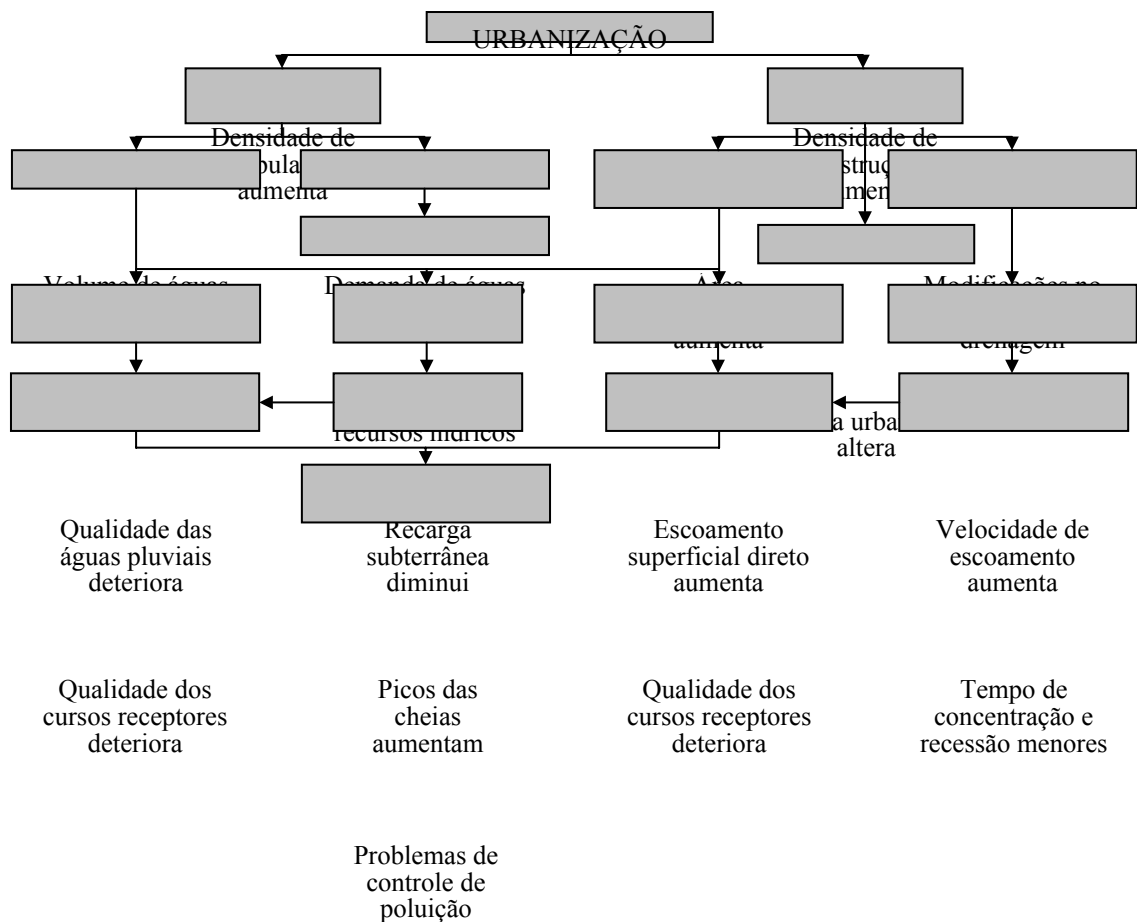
URBANIZAÇÃO

Densidade de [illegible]pula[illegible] aumenta

Densidade de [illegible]struç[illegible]men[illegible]

Volume de águas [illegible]

Demanda de águas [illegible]

Área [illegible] aumenta

Modificações no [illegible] drenagem

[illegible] recursos hídricos

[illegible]a urba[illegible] altera

Qualidade das águas pluviais deteriora

Recarga subterrânea diminui

Escoamento superficial direto aumenta

Velocidade de escoamento aumenta

Qualidade dos cursos receptores deteriora

Picos das cheias aumentam

Qualidade dos cursos receptores deteriora

Tempo de concentração e recessão menores

Problemas de controle de poluição